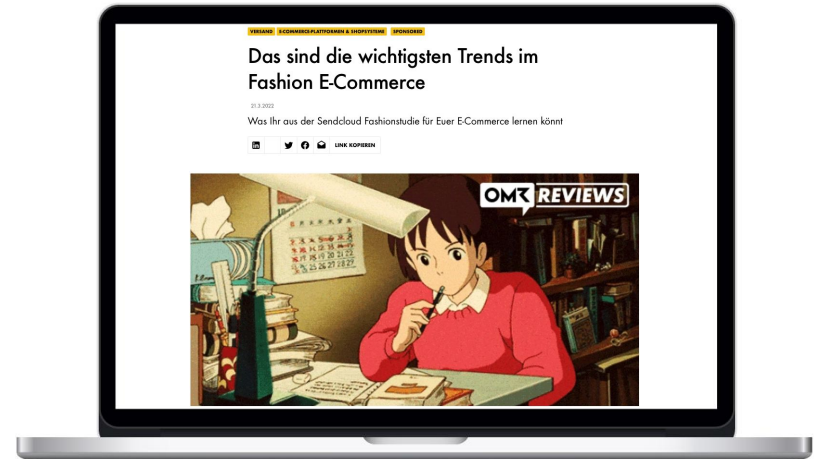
VERSAND E-COMMERCE-PLATTFORMEN & SHOPSYSTEME SPONSORED

Das sind die wichtigsten Trends im Fashion E-Commerce

21.3.2023

Was Ihr aus der Sendcloud Fashionstudie für Euer E-Commerce lernen könnt

LINK KOPIEREN

OMR REVIEWS